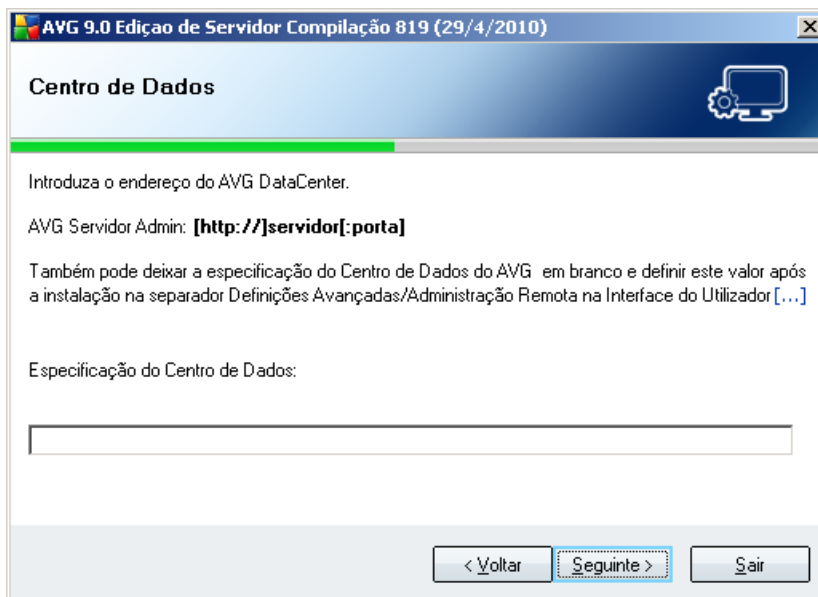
AVG 9.0 Ediçao de Servidor Compilação 819 (29/4/2010)

Centro de Dados

Introduza o endereço do AVG DataCenter.

AVG Servidor Admin: [http://]servidor[:porta]

Também pode deixar a especificação do Centro de Dados do AVG em branco e definir este valor após a instalação na separador Definições Avançadas/Administração Remota na Interface do Utilizador [...]

Especificação do Centro de Dados:

< Voltar Seguinte > Sair